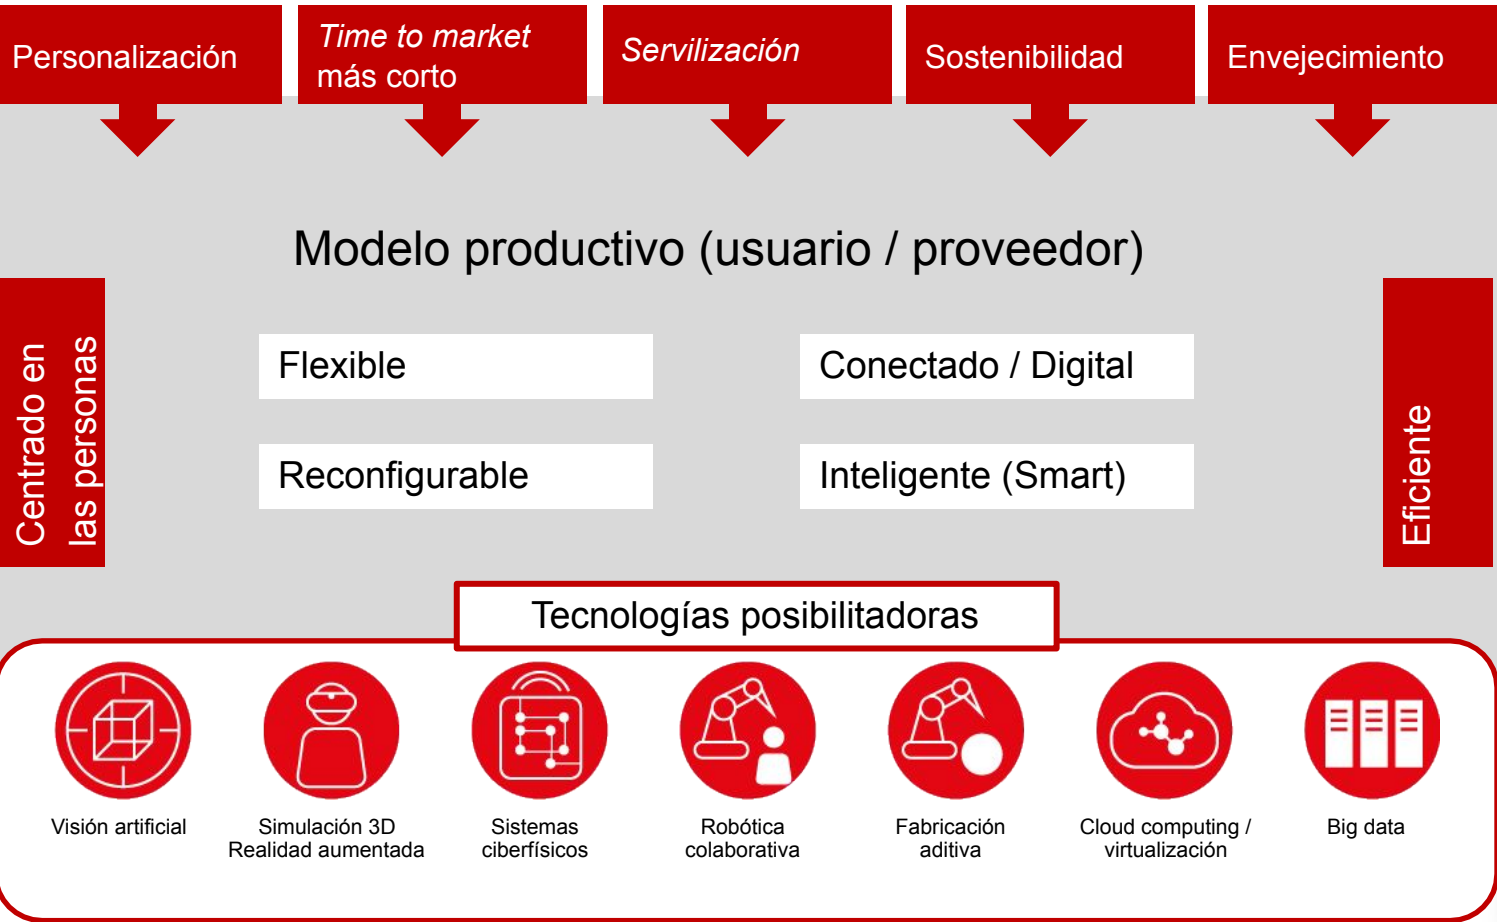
Personalización

Time to market
más corto

Servilización

Sostenibilidad

Envejecimiento

Modelo productivo (usuario / proveedor)

Centrado en las personas

Flexible

Conectado / Digital

Reconfigurable

Inteligente (Smart)

Eficiente

Tecnologías posibilitadoras

Visión artificial

Simulación 3D
Realidad aumentada

Sistemas
ciberfísicos

Robótica
colaborativa

Fabricación
aditiva

Cloud computing /
virtualización

Big data